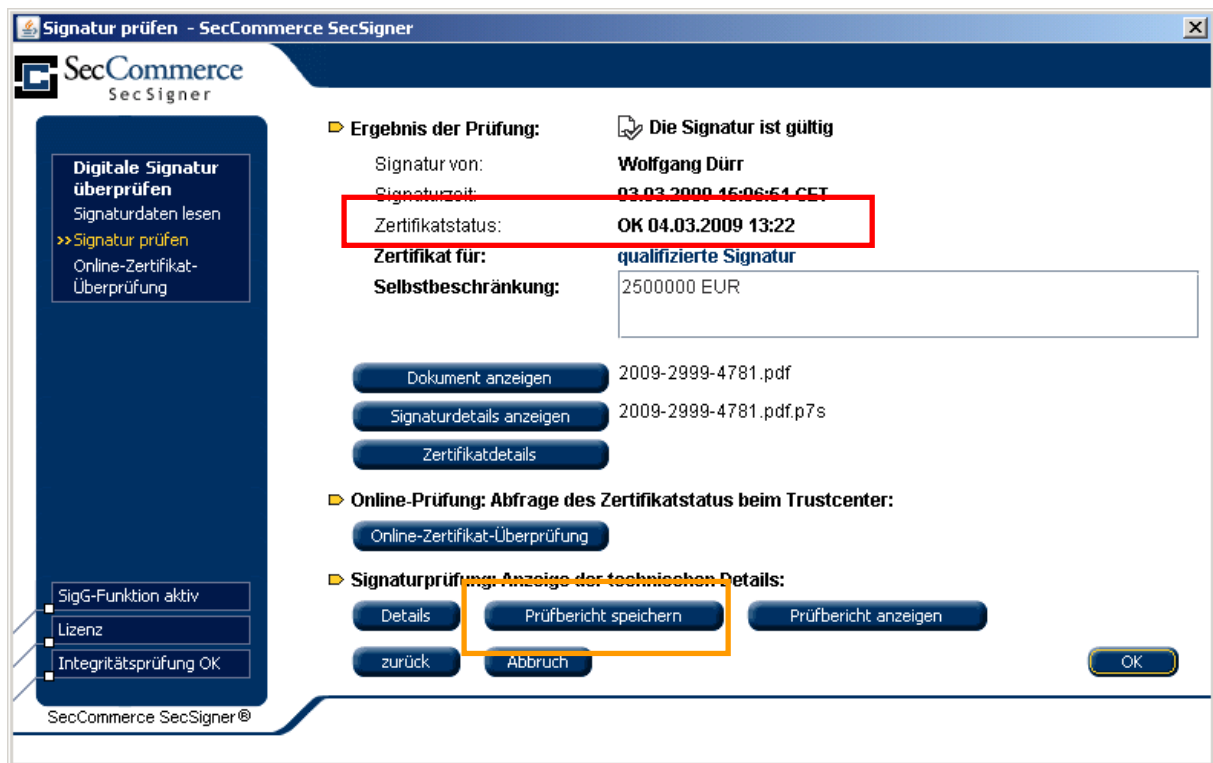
Signatur prüfen - SecCommerce SecSigner

SecCommerce
SecSigner

Digitale Signatur überprüfen
Signaturdaten lesen
>>Signatur prüfen
Online-Zertifikat-Überprüfung

Ergebnis der Prüfung: Die Signatur ist gültig

Signatur von: Wolfgang Dürr
Signaturzeit: 03.03.2009 15:06:54 CET
Zertifikatstatus: OK 04.03.2009 13:22
Zertifikat für: qualifizierte Signatur
Selbstbeschränkung: 2500000 EUR

Dokument anzeigen 2009-2999-4781.pdf
Signaturdetails anzeigen 2009-2999-4781.pdf.p7s
Zertifikatdetails

Online-Prüfung: Abfrage des Zertifikatstatus beim Trustcenter:
Online-Zertifikat-Überprüfung

Signaturprüfung: Anzeige der technischen Details:
Details
Prüfbericht speichern
Prüfbericht anzeigen
zurück
Abbruch
OK

SigG-Funktion aktiv
Lizenz
Integritätsprüfung OK

SecCommerce SecSigner®